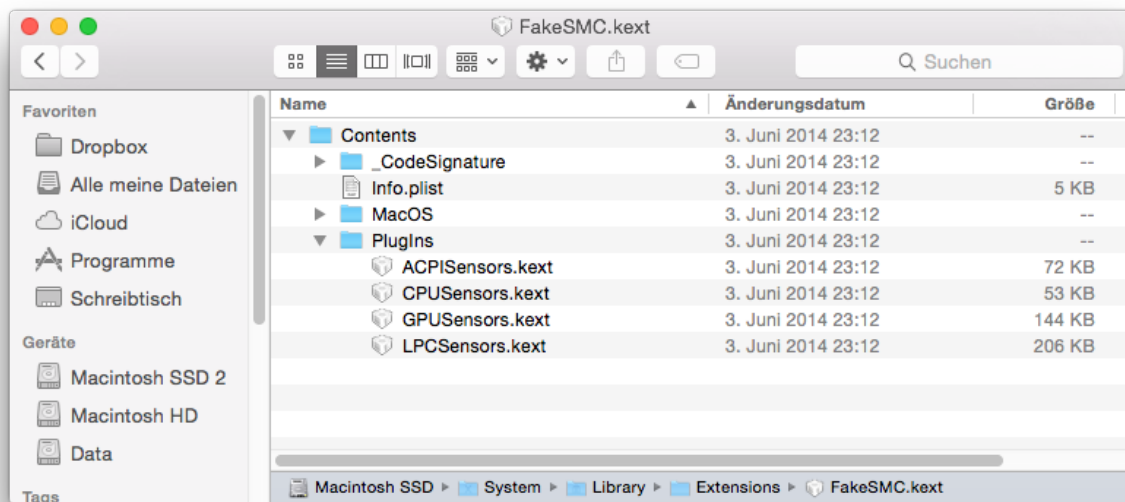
FakeSMC.kext

Suchen

Favoriten
Dropbox
Alle meine Dateien
iCloud
Programme
Schreibtisch
Geräte
Macintosh SSD 2
Macintosh HD
Data
Tags

| Name | Änderungsdatum | Größe |
|---|---|---|
| Contents | 3. Juni 2014 23:12 | -- |
| _CodeSignature | 3. Juni 2014 23:12 | -- |
| Info.plist | 3. Juni 2014 23:12 | 5 KB |
| MacOS | 3. Juni 2014 23:12 | -- |
| PlugIns | 3. Juni 2014 23:12 | -- |
| ACPISensors.kext | 3. Juni 2014 23:12 | 72 KB |
| CPUSensors.kext | 3. Juni 2014 23:12 | 53 KB |
| GPUSensors.kext | 3. Juni 2014 23:12 | 144 KB |
| LPCSensors.kext | 3. Juni 2014 23:12 | 206 KB |

Macintosh SSD ▸ System ▸ Library ▸ Extensions ▸ FakeSMC.kext